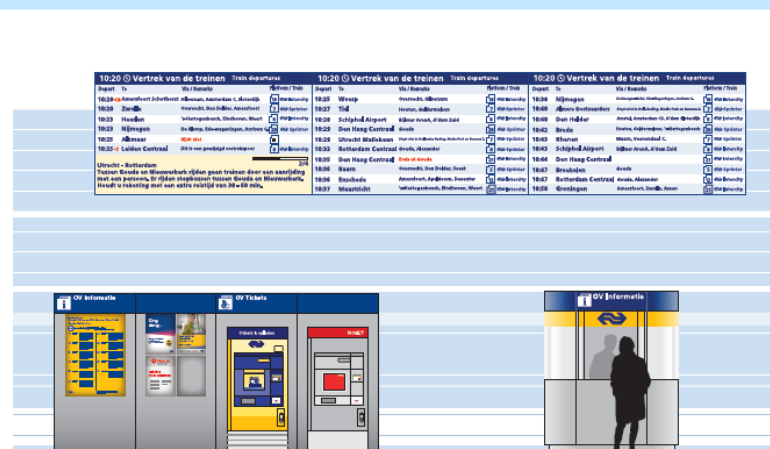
10:20 Vertrek van de treinen Train departures

| Depart | To | Via / Remarks | Platform / Train |
|---|---|---|---|
| 10:20 | Amersfoort Schothorst | Hilversum, Amsterdam C, Utrecht | 10 Intercity |
| 10:20 | Zwolle | Deventer, Den Dolder, Amersfoort | 7 Sprinter |
| 10:23 | Hoofddorp | 's-Hertogenbosch, Eindhoven, Weert | 10 Intercity |
| 10:23 | Nijmegen | De Klomp, Ede-Wageningen, Arnhem C | 12 Intercity |
| 10:25 | Alkmaar | Rijdt niet | 11 Intercity |
| 10:25 | Leiden Centraal | Dit is een gewijzigd vertrekspoor | 8 Intercity |

Utrecht - Rotterdam
Tussen Gouda en Nieuwerkerk rijden geen treinen door een aanrijding met een persoon. Er rijden stopbussen tussen Gouda en Nieuwerkerk. Houdt u rekening met een extra reistijd van 30 - 60 min.

2/4

10:20 Vertrek van de treinen Train departures

| Depart | To | Via / Remarks | Platform / Train |
|---|---|---|---|
| 10:25 | Weesp | Overvecht, Hilversum | 18 Intercity |
| 10:27 | Tiel | Houten, Culemborg | 7 Sprinter |
| 10:29 | Schiphol Airport | Bijlmer ArenA, A'dam Zuid | 15 Intercity |
| 10:29 | Den Haag Centraal | Gouda | 5 Sprinter |
| 10:31 | Utrecht Maliebaan | | 7 Sprinter |
| 10:32 | Rotterdam Centraal | Gouda, Alexander | 6 Intercity |
| 10:35 | Den Haag Centraal | Ends at Gouda | 12 Intercity |
| 10:36 | Baarn | Overvecht, Den Dolder, Soest | 3 Sprinter |
| 10:36 | Enschede | Amersfoort, Apeldoorn, Deventer | 11 Intercity |
| 10:37 | Maastricht | 's-Hertogenbosch, Eindhoven, Weert | 18 Intercity |

10:20 Vertrek van de treinen Train departures

| Depart | To | Via / Remarks | Platform / Train |
|---|---|---|---|
| 10:38 | Nijmegen | | 19 Intercity |
| 10:40 | Almere Oostvaarders | | 12 Intercity |
| 10:40 | Den Helder | Amstel, Amsterdam CS, Alkmaar | 18 Intercity |
| 10:42 | Breda | | 20 Sprinter |
| 10:43 | Rhenen | Maarn, Veenendaal C | 7 Sprinter |
| 10:43 | Schiphol Airport | Bijlmer ArenA, A'dam Zuid | 8 Intercity |
| 10:44 | Den Haag Centraal | | 11 Intercity |
| 10:47 | Breukelen | Gouda | 5 Sprinter |
| 10:47 | Rotterdam Centraal | Gouda, Alexander | 5 Intercity |
| 10:50 | Groningen | Amersfoort, Zwolle, Assen | 12 Intercity |

i OV Informatie

OV Tickets

Tickets & reizen

NS

R-NET

i OV Informatie

NS